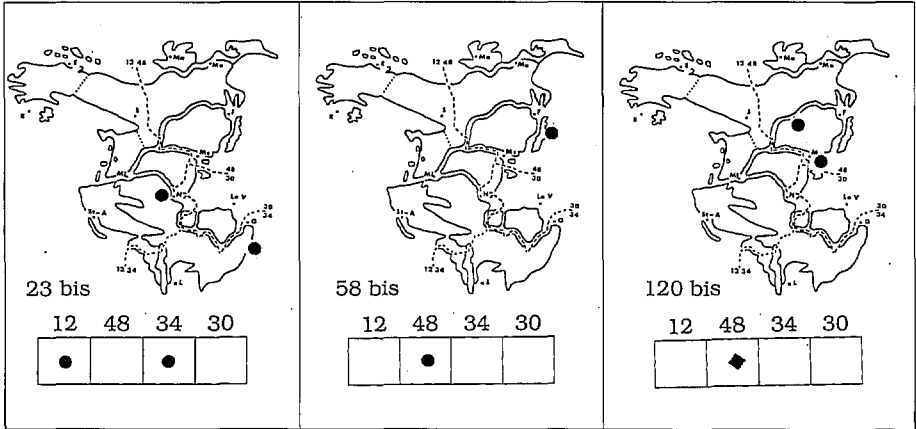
12 48
Me
Me
Mz
48
30
Le V
30
34
St-A
12 34

23 bis

| 12 | 48 | 34 | 30 |
|---|---|---|---|
| ● | | ● | |

12 48
Me
Me
Mz
48
30
Le V
30
34
St-A
12 34

58 bis

| 12 | 48 | 34 | 30 |
|---|---|---|---|
| | ● | | |

12 48
Me
Me
48
30
Le V
30
34
St-A
12 34

120 bis

| 12 | 48 | 34 | 30 |
|---|---|---|---|
| | ◆ | | |